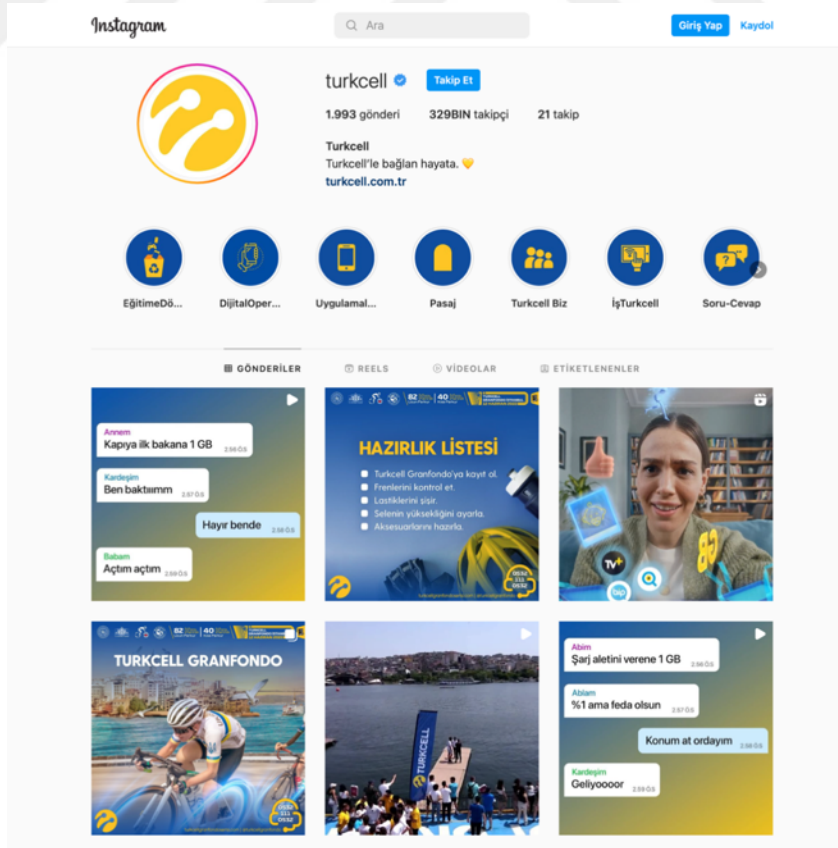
Instagram

Ara

Giriş Yap

Kaydol

turkcell

Takip Et

1.993 gönderi 329BIN takipçi 21 takip

Turkcell
Turkcell'le bağlan hayata. 💛
turkcell.com.tr

EğitimeDö...

DijitalOper...

Uygulamal...

Pasaj

Turkcell Biz

İşTurkcell

Soru-Cevap

GÖNDERILER

REELS

VIDEOLAR

ETIKETLENENLER

Annem
Kapıya ilk bakana 1 GB 2.56 ÖS

Kardeşim
Ben baktımmm 2.57 ÖS

Hayır bende 2.58 ÖS

Babam
Açtım açtım 2.59 ÖS

HAZIRLIK LİSTESİ

Turkcell Granfondo'ya kayıt ol.
Frenlerini kontrol et.
Lastiklerini şişir.
Selenin yüksekliğini ayarla.
Aksesuarlarını hazırla.

TV+

TURKCELL GRANFONDO

TURKCELL

Abim
Şarj aletini verene 1 GB 2.56 ÖS

Ablam
%1 ama feda olsun 2.57 ÖS

Konum at ordayım 2.58 ÖS

Kardeşim
Geliyoooor 2.59 ÖS